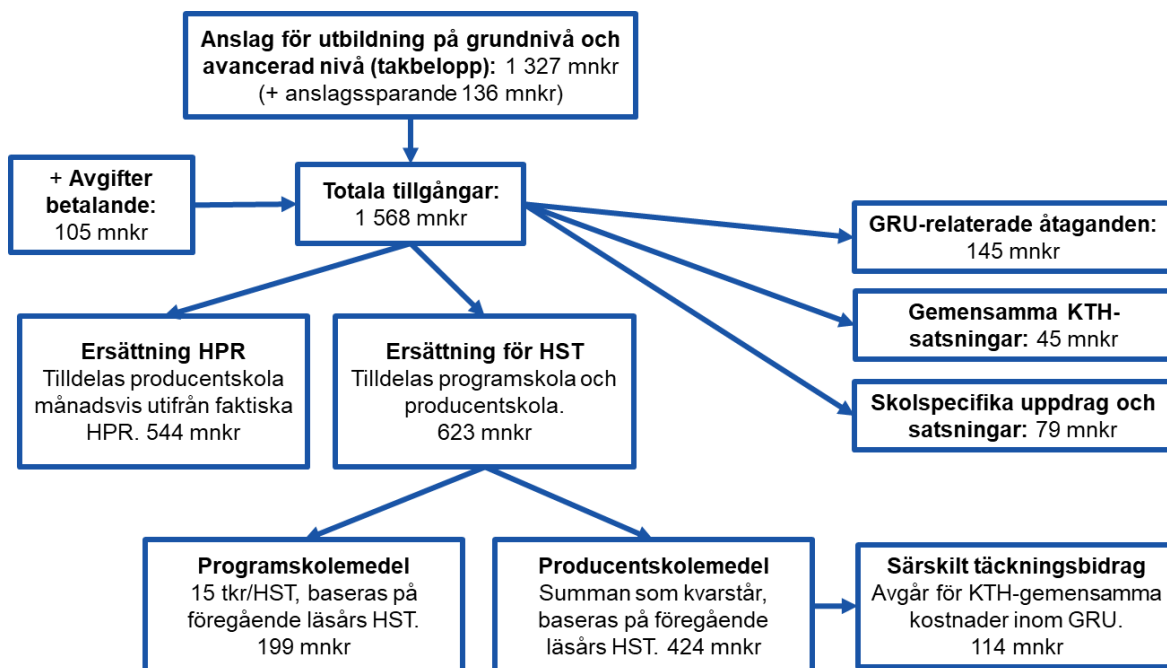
Anslag för utbildning på grundnivå och avancerad nivå (takbelopp): 1 327 mnkr (+ anslagssparande 136 mnkr)

+ Avgifter betalande: 105 mnkr

Totala tillgångar: 1 568 mnkr

GRU-relaterade åtaganden: 145 mnkr

Gemensamma KTH-satsningar: 45 mnkr

Skolspecifika uppdrag och satsningar: 79 mnkr

Ersättning HPR
Tilldelas producentskola månadsvis utifrån faktiska HPR. 544 mnkr

Ersättning för HST
Tilldelas programskola och producentskola. 623 mnkr

Programskolemedel
15 tkr/HST, baseras på föregående läsårs HST. 199 mnkr

Producentskolemedel
Summan som kvarstår, baseras på föregående läsårs HST. 424 mnkr

Särskilt täckningsbidrag
Avgår för KTH-gemensamma kostnader inom GRU. 114 mnkr